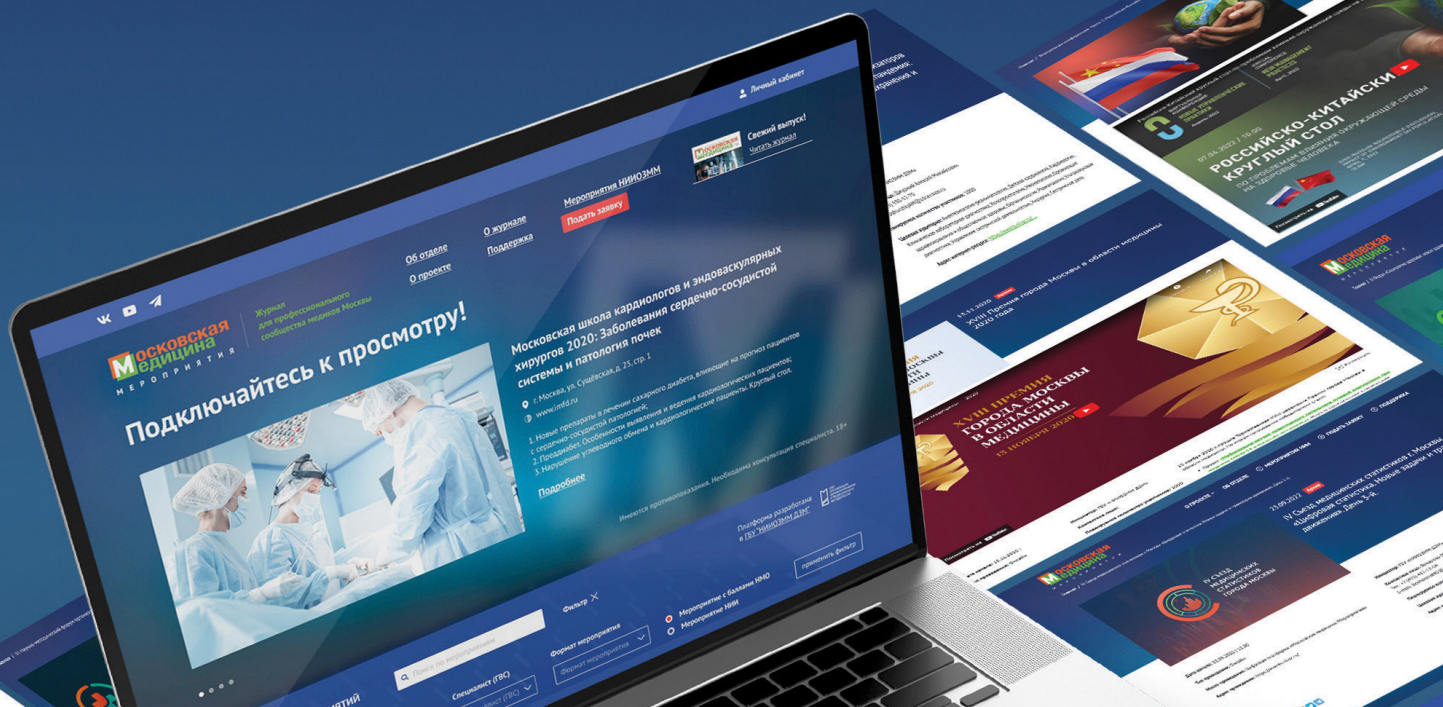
Личный кабинет

Свежий выпуск!
Читать журнал

Московская Медицина
МЕРОПРИЯТИЯ

Журнал для профессионального сообщества медиков Москвы

Об отделе
О проекте
О журнале
Поддержка
Мероприятия НИИОЗММ
Подать заявку

Подключайтесь к просмотру!

Московская школа кардиологов и эндоваскулярных хирургов 2020: Заболевания сердечно-сосудистой системы и патология почек

г. Москва, ул. Сущёвская, д. 25, стр. 1
www.imfd.ru

1. Новые препараты в лечении сахарного диабета, влияющие на прогноз пациентов с сердечно-сосудистой патологией;
2. Преддиабет. Особенности выявления и ведения кардиологических пациентов;
3. Нарушение углеводного обмена и кардиологические пациенты. Круглый стол.
18+

Подробнее

Имеются противопоказания. Необходима консультация специалиста.

Платформа разработана в ГБУ "НИИОЗММ ДЗМ"

Фильтр

Поиск по мероприятиям
Специалист (ГВС)
Формат мероприятия
Мероприятие с баллами НМО
Мероприятие НМИ
Применить фильтр

РОССИЙСКО-КИТАЙСКИЙ КРУГЛЫЙ СТОЛ
ПО ПРОБЛЕМАМ ВЛИЯНИЯ ОКРУЖАЮЩЕЙ СРЕДЫ НА ЗДОРОВЬЕ ЧЕЛОВЕКА

XVIII Премия города Москвы в области медицины 2020 года

XVIII ПРЕМИЯ ГОРОДА МОСКВЫ В ОБЛАСТИ МЕДИЦИНЫ
13 НОЯБРЯ 2020

IV Съезд медицинских статистиков г.Москвы «Цифровая статистика. Новые задачи и тр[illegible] значения. День 1-й

IV СЪЕЗД МЕДИЦИНСКИХ СТАТИСТИКОВ ГОРОДА МОСКВЫ

Московская Медицина
МЕРОПРИЯТИЯ